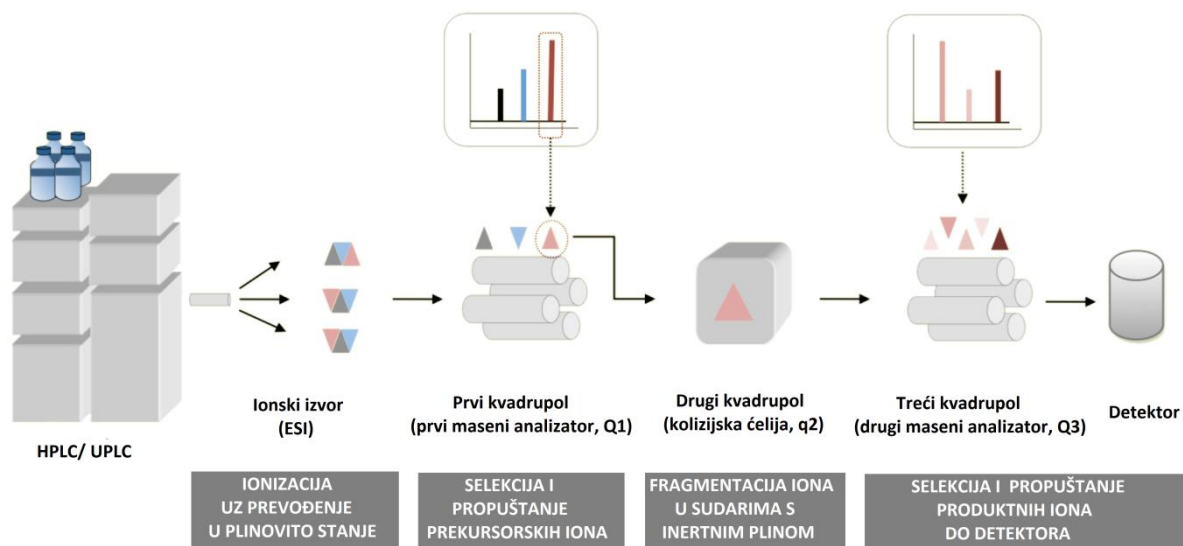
HPLC/ UPLC

Ionski izvor
(ESI)

Prvi kvadrupol
(prvi maseni analizator, Q1)

Drugi kvadrupol
(kolizijska ćelija, q2)

Treći kvadrupol
(drugi maseni analizator, Q3)

Detektor

IONIZACIJA UZ PREVOĐENJE U PLINOVITO STANJE

SELEKCIJA I PROPUŠTANJE PREKURSORSKIH IONA

FRAGMENTACIJA IONA U SUDARIMA S INERTNIM PLINOM

SELEKCIJA I PROPUŠTANJE PRODUKTNIH IONA DO DETEKTORA